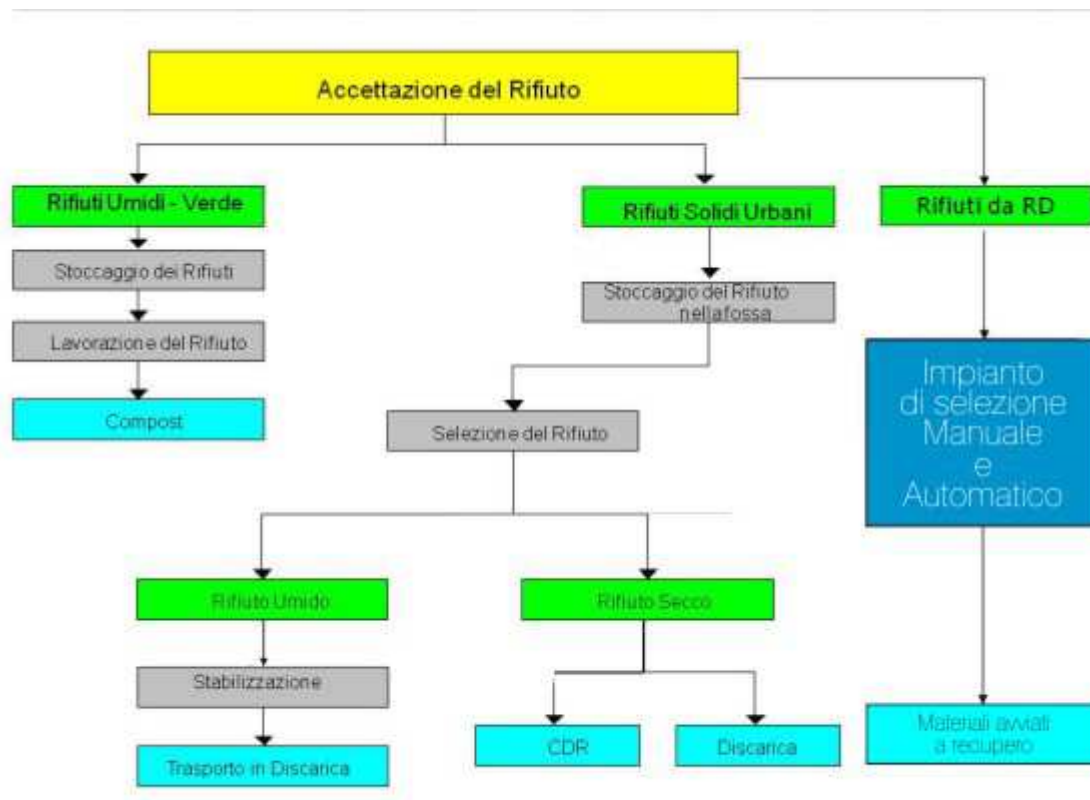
Accettazione del Rifiuto

Rifiuti Umidi - Verde

Stoccaggio dei Rifiuti

Lavorazione del Rifiuto

Compost

Rifiuti Solidi Urbani

Stoccaggio del Rifiuto nella fossa

Selezione del Rifiuto

Rifiuto Umido

Stabilizzazione

Trasporto in Discarica

Rifiuto Secco

CDR

Discarica

Rifiuti da RD

Impianto di selezione Manuale e Automatico

Materiali avviati a recupero